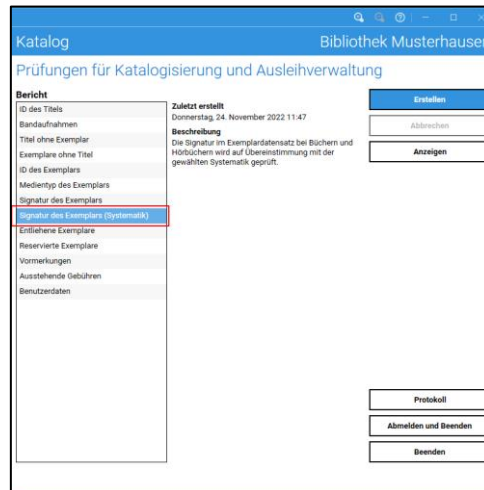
Katalog

Bibliothek Musterhausen

Prüfungen für Katalogisierung und Ausleihverwaltung

Bericht

ID des Titels
Bandaufnahmen
Titel ohne Exemplar
Exemplare ohne Titel
ID des Exemplars
Medientyp des Exemplars
Signatur des Exemplars
Signatur des Exemplars (Systematik)
Entliehene Exemplare
Reservierte Exemplare
Vormerkungen
Ausstehende Gebühren
Benutzerdaten

Zuletzt erstellt
Donnerstag, 24. November 2022 11:47

Beschreibung
Die Signatur im Exemplardatensatz bei Büchern und Hörbüchern wird auf Übereinstimmung mit der gewählten Systematik geprüft.

Erstellen
Abbrechen
Anzeigen

Protokoll
Abmelden und Beenden
Beenden